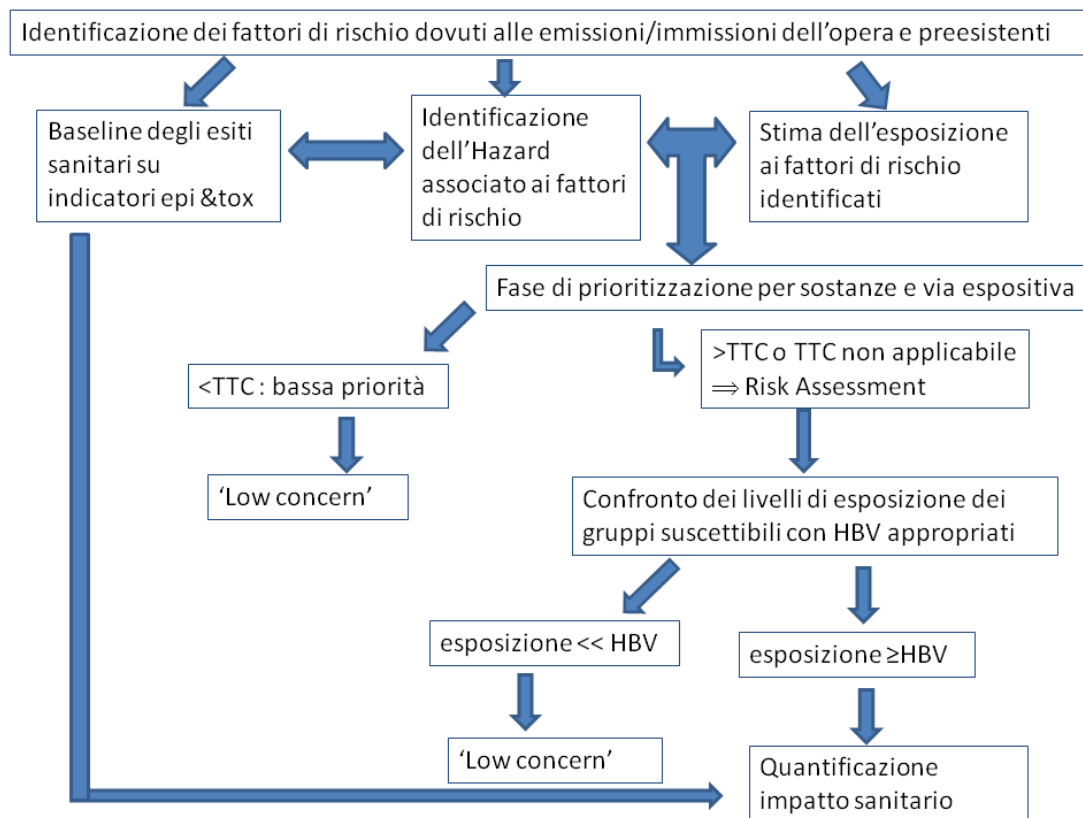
Identificazione dei fattori di rischio dovuti alle emissioni/immissioni dell'opera e preesistenti

Baseline degli esiti sanitari su indicatori epi &tox

Identificazione dell'Hazard associato ai fattori di rischio

Stima dell'esposizione ai fattori di rischio identificati

Fase di prioritizzazione per sostanze e via espositiva

<TTC : bassa priorità

>TTC o TTC non applicabile $\Rightarrow$ Risk Assessment

'Low concern'

Confronto dei livelli di esposizione dei gruppi suscettibili con HBV appropriati

esposizione << HBV

esposizione $\geq$HBV

'Low concern'

Quantificazione impatto sanitario